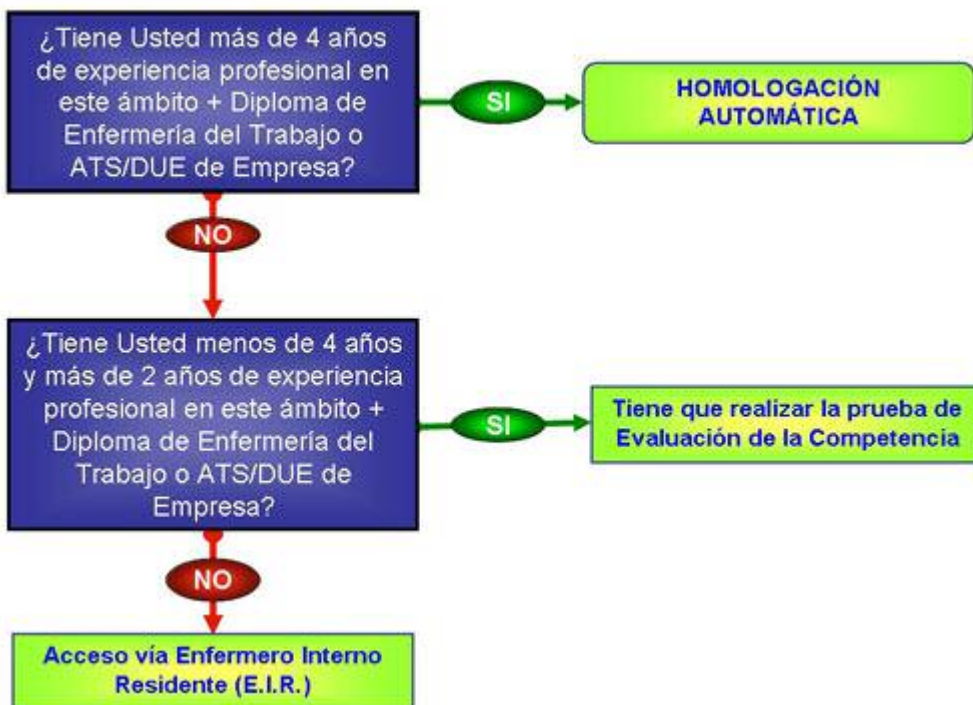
¿Tiene Usted más de 4 años de experiencia profesional en este ámbito + Diploma de Enfermería del Trabajo o ATS/DUE de Empresa?

SI

HOMOLOGACIÓN AUTOMÁTICA

NO

¿Tiene Usted menos de 4 años y más de 2 años de experiencia profesional en este ámbito + Diploma de Enfermería del Trabajo o ATS/DUE de Empresa?

SI

Tiene que realizar la prueba de Evaluación de la Competencia

NO

Acceso vía Enfermero Interno Residente (E.I.R.)